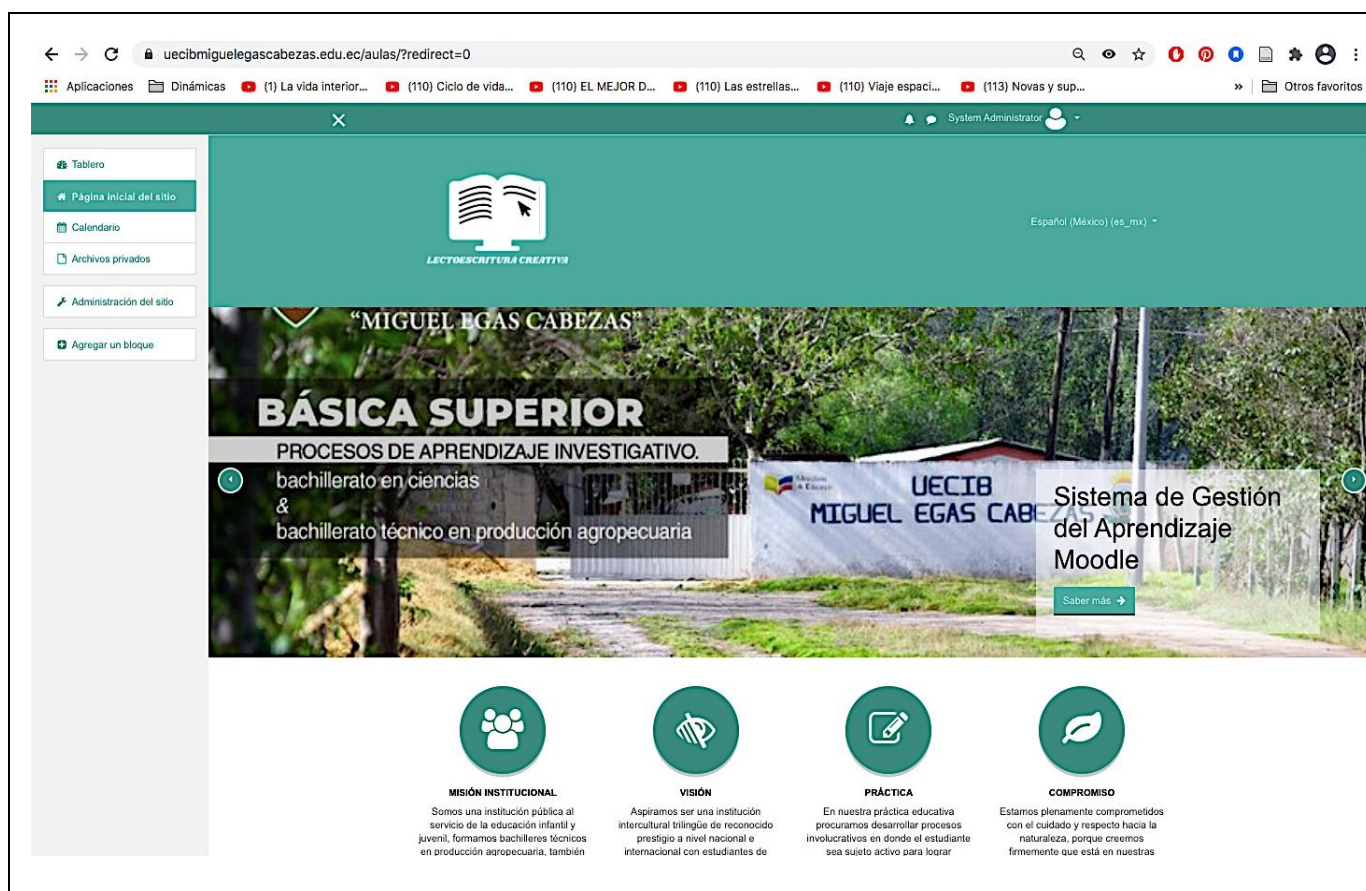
uecibmiguelegascabezas.edu.ec/aulas/?redirect=0

Aplicaciones Dinámicas (1) La vida interior... (110) Ciclo de vida... (110) EL MEJOR D... (110) Las estrellas... (110) Viaje espaci... (113) Novas y sup... » Otros favoritos

System Administrator

Tablero
Página inicial del sitio
Calendario
Archivos privados
Administración del sitio
Agregar un bloque

LECTOESCRITURA CREATIVA

Español (México) (es_mx)

"MIGUEL EGAS CABEZAS"

BÁSICA SUPERIOR
PROCESOS DE APRENDIZAJE INVESTIGATIVO.
bachillerato en ciencias
&
bachillerato técnico en producción agropecuaria

UECIB
MIGUEL EGAS CAB

Sistema de Gestión del Aprendizaje Moodle

Saber más

MISIÓN INSTITUCIONAL
Somos una institución pública al servicio de la educación infantil y juvenil, formamos bachilleres técnicos en producción agropecuaria, también

VISIÓN
Aspiramos ser una institución intercultural trilingüe de reconocido prestigio a nivel nacional e internacional con estudiantes de

PRÁCTICA
En nuestra práctica educativa procuramos desarrollar procesos involucrativos en donde el estudiante sea sujeto activo para lograr

COMPROMISO
Estamos plenamente comprometidos con el cuidado y respecto hacia la naturaleza, porque creemos firmemente que está en nuestras